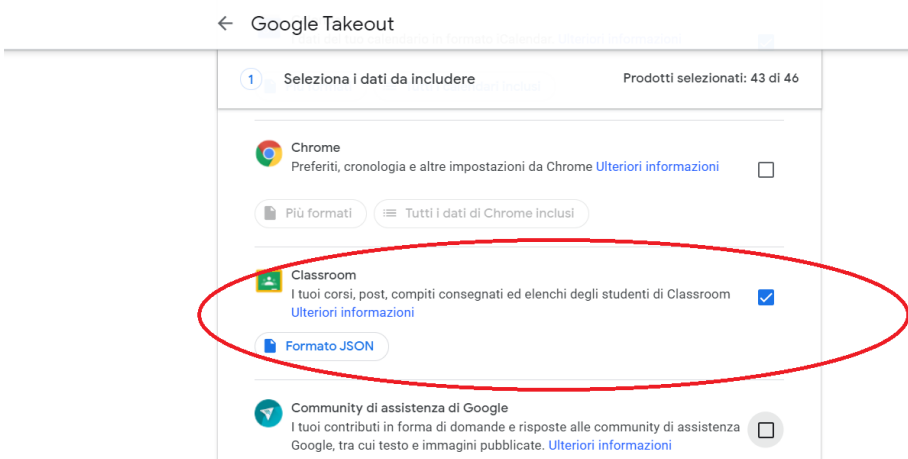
← Google Takeout

1 Seleziona i dati da includere

Prodotti selezionati: 43 di 46

Chrome
Preferiti, cronologia e altre impostazioni da Chrome Ulteriori informazioni

Più formati

Tutti i dati di Chrome inclusi

Classroom
I tuoi corsi, post, compiti consegnati ed elenchi degli studenti di Classroom Ulteriori informazioni

Formato JSON

Community di assistenza di Google
I tuoi contributi in forma di domande e risposte alle community di assistenza Google, tra cui testo e immagini pubblicate. Ulteriori informazioni